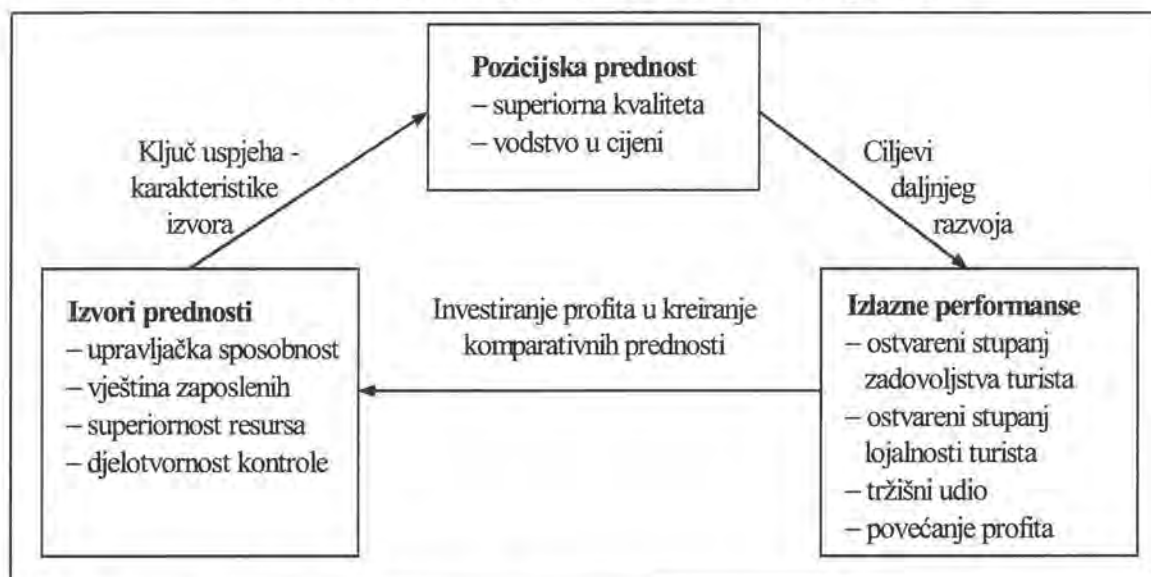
**Pozicijska prednost**
– superiorna kvaliteta
– vodstvo u cijeni

Ključ uspjeha - karakteristike izvora

Ciljevi daljnjeg razvoja

**Izvori prednosti**
– upravljačka sposobnost
– vještina zaposlenih
– superiornost resursa
– djelotvornost kontrole

Investiranje profita u kreiranje komparativnih prednosti

**Izlazne performanse**
– ostvareni stupanj zadovoljstva turista
– ostvareni stupanj lojalnosti turista
– tržišni udio
– povećanje profita